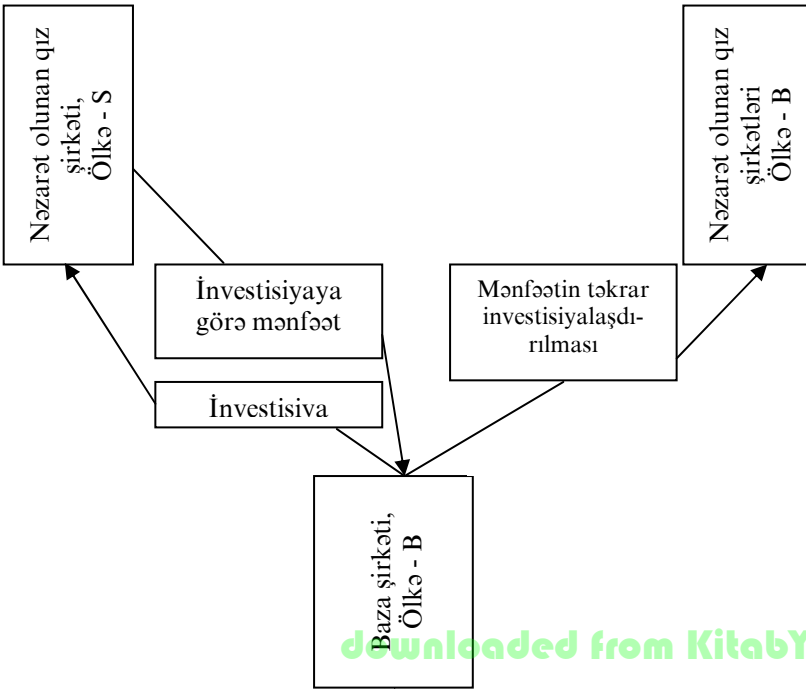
Nəzarət olunan qız şirkəti, Ölkə - S

İnvestisiyaya görə mənfəət

İnvestisiva

Mənfəətin təkrar investisiyalaşdırılması

Nəzarət olunan qız şirkətləri Ölkə - B

Baza şirkəti, Ölkə - B

downloaded from KitabY